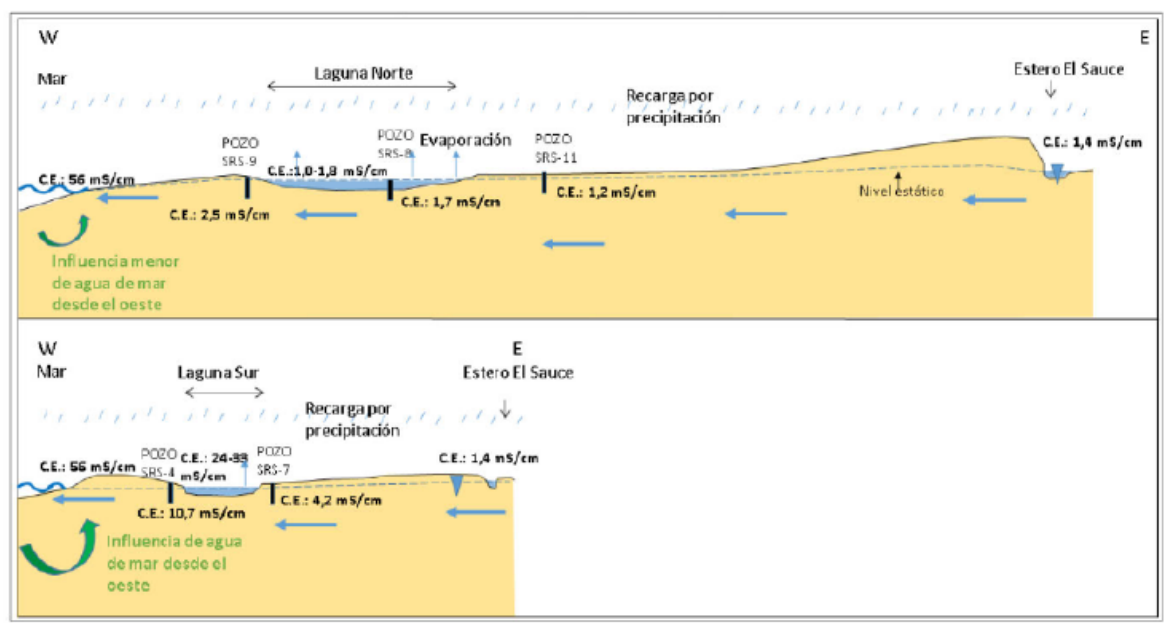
W

E

Mar

Laguna Norte

Estero El Sauce

Recarga por precipitación

POZO SRS-9

POZO SRS-8

Evaporación

POZO SRS-11

C.E.: 1,4 mS/cm

C.E.: 56 mS/cm

C.E.: 1,0-1,8 mS/cm

C.E.: 2,5 mS/cm

C.E.: 1,7 mS/cm

C.E.: 1,2 mS/cm

Nivel estático

Influencia menor de agua de mar desde el oeste

W

Mar

Laguna Sur

E

Estero El Sauce

Recarga por precipitación

C.E.: 56 mS/cm

POZO SRS-4

C.E.: 24-33 mS/cm

POZO SRS-7

C.E.: 1,4 mS/cm

C.E: 10,7 mS/cm

C.E.: 4,2 mS/cm

Influencia de agua de mar desde el oeste